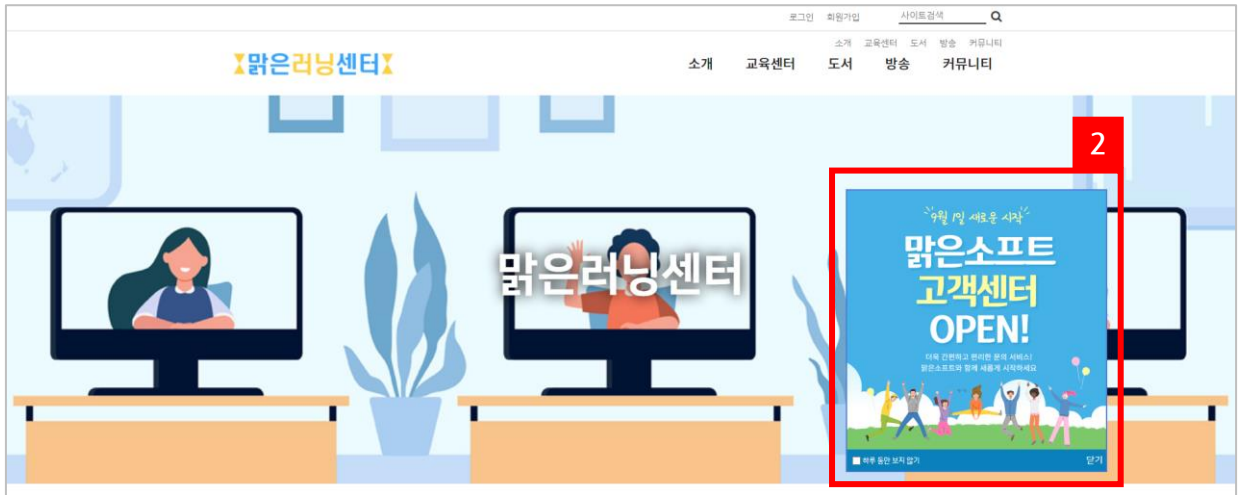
로그인 회원가입 사이트검색

소개 교육센터 도서 방송 커뮤니티

맑은러닝센터

소개 교육센터 도서 방송 커뮤니티

맑은러닝센터

2

9월 1일 새로운 시작

맑은소프트
고객센터
OPEN!

더욱 간편하고 편리한 문의 서비스!
맑은소프트와 함께 새롭게 시작하세요

하루 동안 보지 않기

닫기